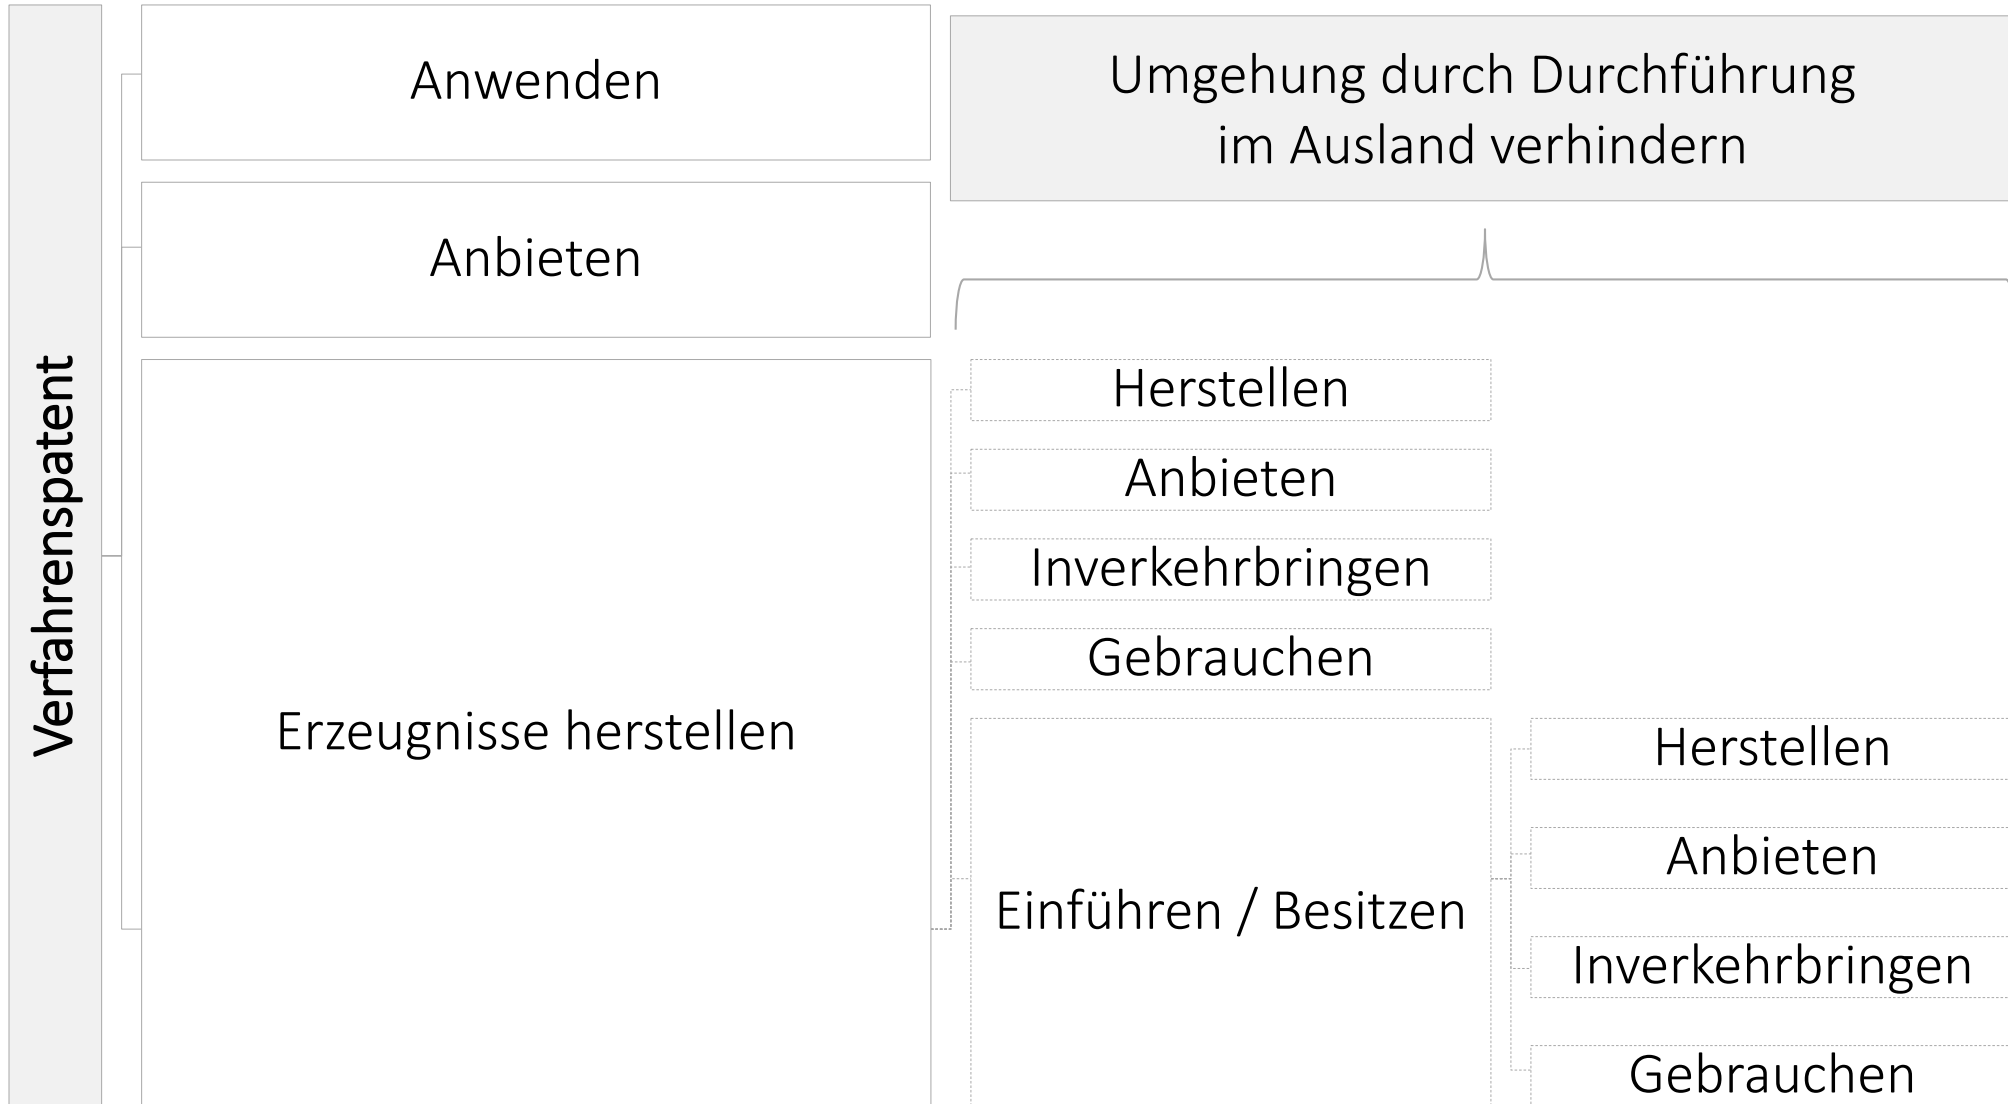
Verfahrenspatent

Anwenden

Anbieten

Erzeugnisse herstellen

Umgehung durch Durchführung im Ausland verhindern

Herstellen

Anbieten

Inverkehrbringen

Gebrauchen

Einführen / Besitzen

Herstellen

Anbieten

Inverkehrbringen

Gebrauchen